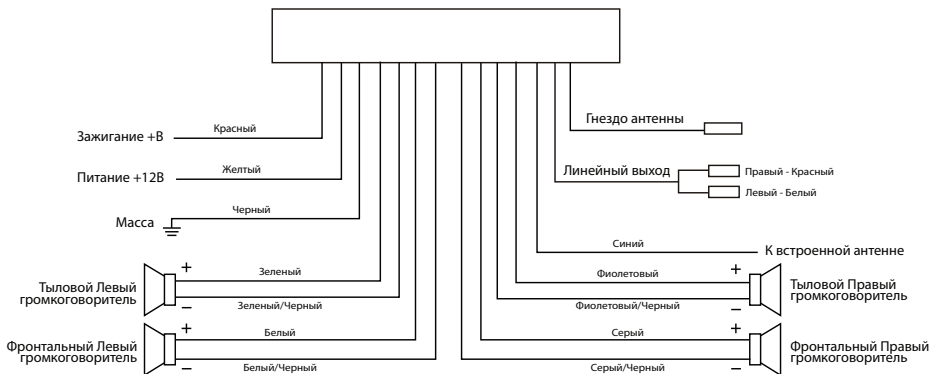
Гнездо антенны

Зажигание +В
Красный

Питание +12В
Желтый

Линейный выход
Правый - Красный
Левый - Белый

Масса
Черный

Синий
К встроенной антенне

Тыловой Левый громкоговоритель
+
Зеленый
–
Зеленый/Черный

Фиолетовый
+
Тыловой Правый громкоговоритель
Фиолетовый/Черный
–

Фронтальный Левый громкоговоритель
+
Белый
–
Белый/Черный

Серый
+
Фронтальный Правый громкоговоритель
Серый/Черный
–